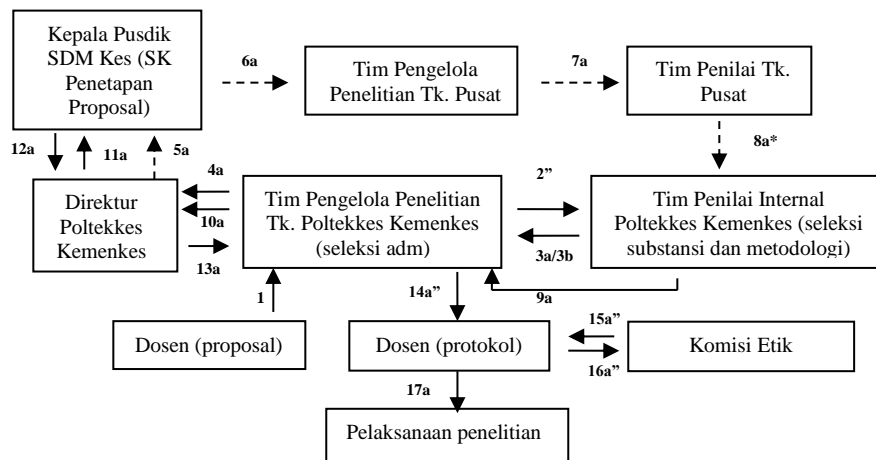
Kepala Pusdik SDM Kes (SK Penetapan Proposal)

6a

Tim Pengelola Penelitian Tk. Pusat

7a

Tim Penilai Tk. Pusat

12a

11a

5a

8a*

Direktur Poltekkes Kemenkes

4a

10a

13a

Tim Pengelola Penelitian Tk. Poltekkes Kemenkes (seleksi adm)

2"

3a/3b

Tim Penilai Internal Poltekkes Kemenkes (seleksi substansi dan metodologi)

1

14a"

9a

Dosen (proposal)

Dosen (protokol)

15a"

16a"

Komisi Etik

17a

Pelaksanaan penelitian